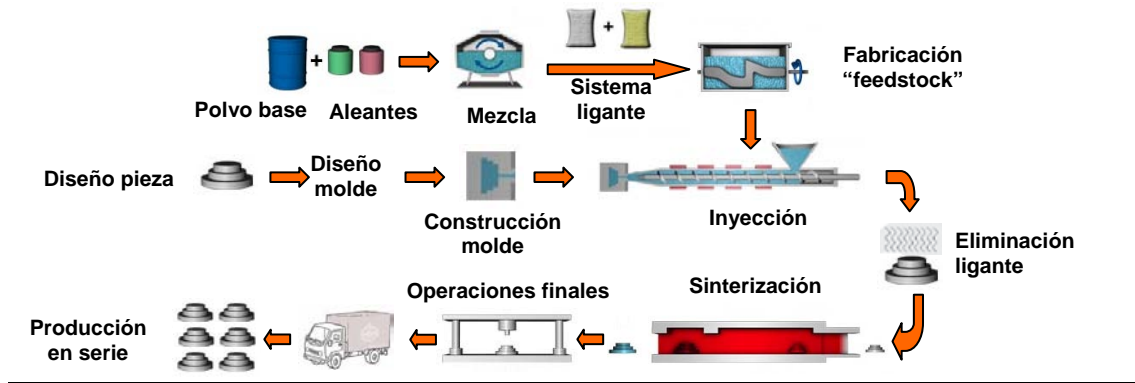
Polvo base + Aleantes

Mezcla

Sistema ligante

Fabricación “feedstock”

Diseño pieza

Diseño molde

Construcción molde

Inyección

Eliminación ligante

Sinterización

Operaciones finales

Producción en serie